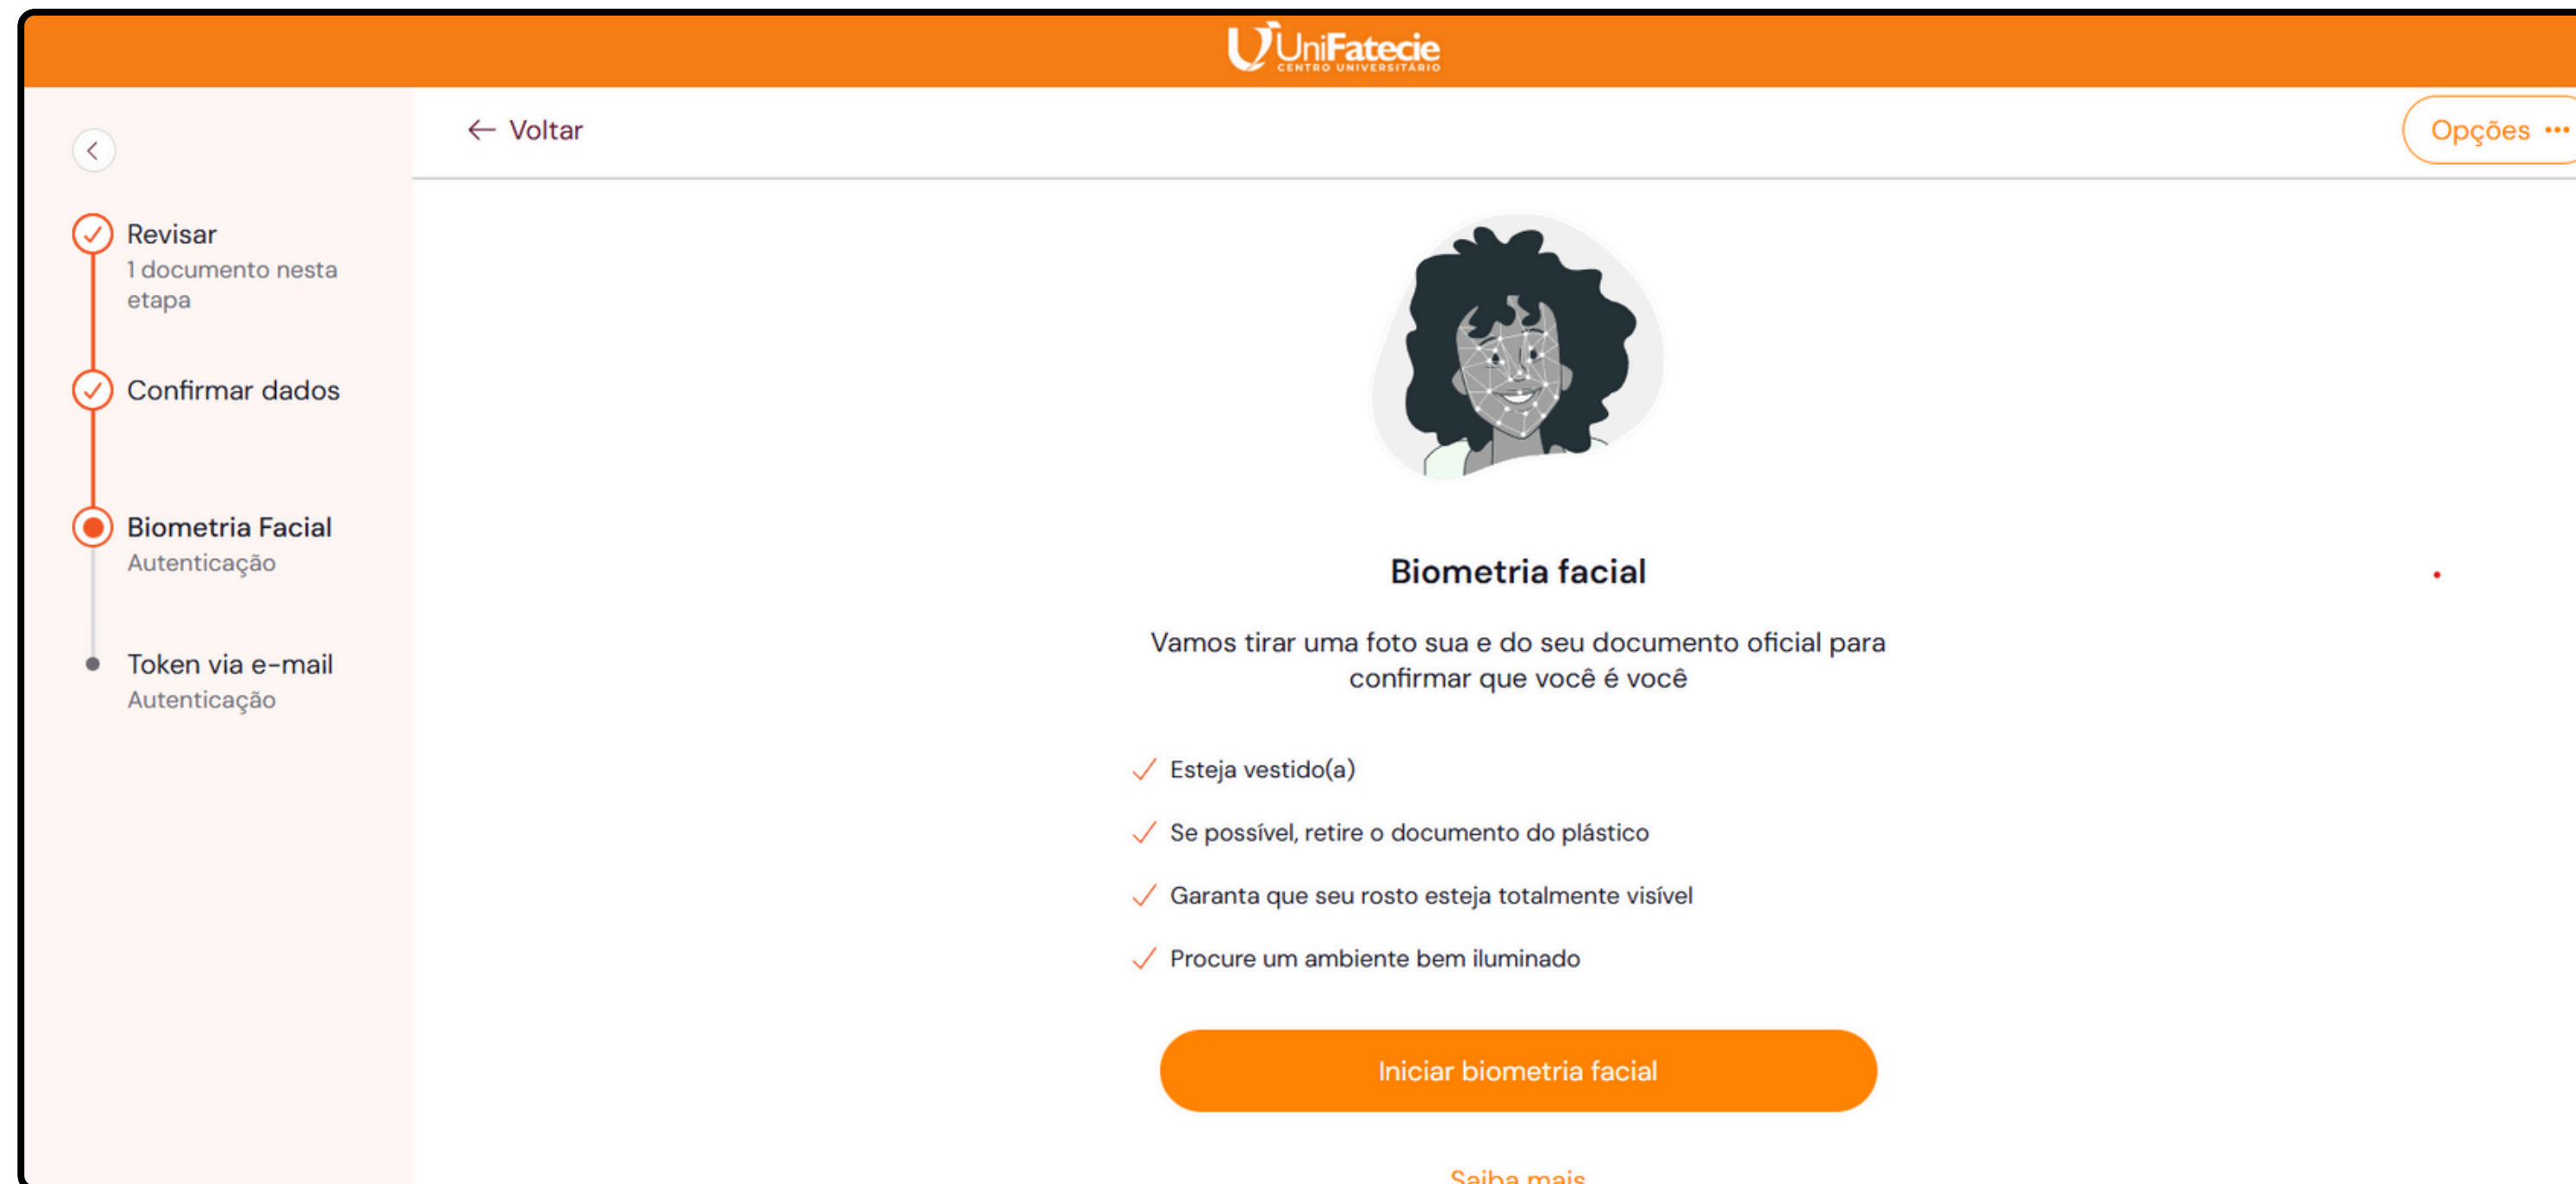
UniFatecie
CENTRO UNIVERSITÁRIO

← Voltar

Opções •••

Revisar
1 documento nesta etapa

Confirmar dados

Biometria Facial
Autenticação

Token via e-mail
Autenticação

Biometria facial

Vamos tirar uma foto sua e do seu documento oficial para confirmar que você é você

Esteja vestido(a)

Se possível, retire o documento do plástico

Garanta que seu rosto esteja totalmente visível

Procure um ambiente bem iluminado

Iniciar biometria facial

Saiba mais